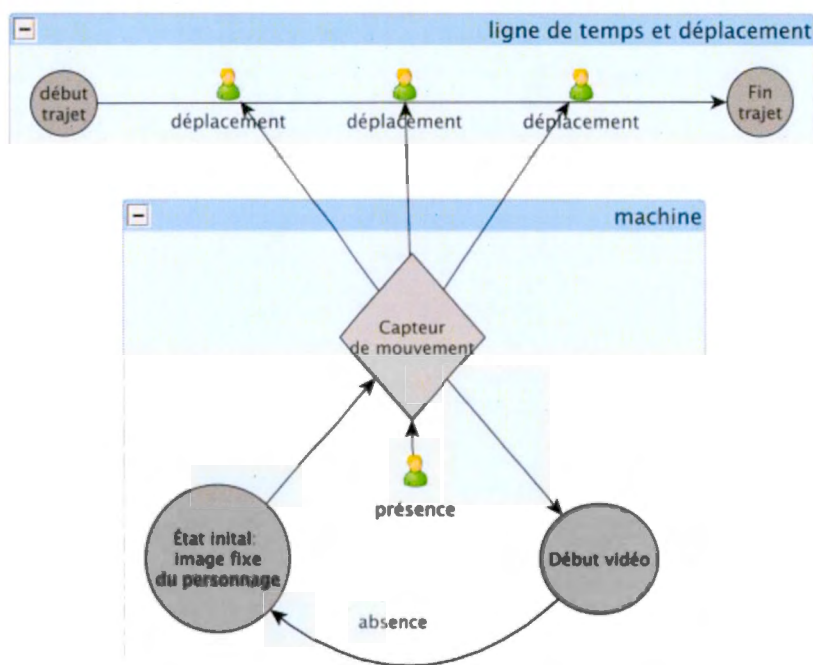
−

ligne de temps et déplacement

début trajet

déplacement

déplacement

déplacement

Fin trajet

−

machine

Capteur de mouvement

présence

État inital: image fixe du personnage

Début vidéo

absence